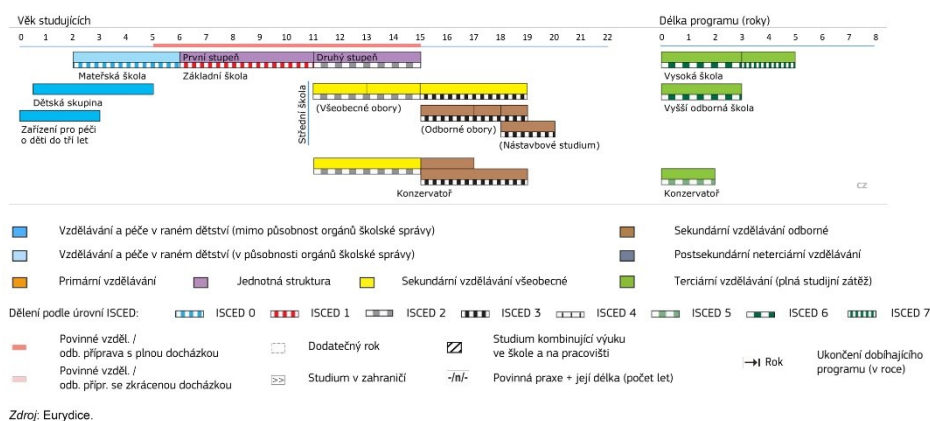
Věk studujících

0 1 2 3 4 5 6 7 8 9 10 11 12 13 14 15 16 17 18 19 20 21 22

Délka programu (roky)

0 1 2 3 4 5 6 7 8

První stupeň

Druhý stupeň

Mateřská škola

Základní škola

Dětská skupina

Zařízení pro péči o děti do tří let

Střední škola

(Všeobecné obory)

(Odborné obory)

(Nástavbové studium)

Konzervatoř

Vysoká škola

Vyšší odborná škola

Konzervatoř

CZ

Vzdělávání a péče v raném dětství (mimo působnost orgánů školské správy)

Vzdělávání a péče v raném dětství (v působnosti orgánů školské správy)

Sekundární vzdělávání odborné

Postsekundární neterciární vzdělávání

Primární vzdělávání

Jednotná struktura

Sekundární vzdělávání všeobecné

Terciární vzdělávání (plná studijní zátěž)

Dělení podle úrovní ISCED: ISCED 0 ISCED 1 ISCED 2 ISCED 3 ISCED 4 ISCED 5 ISCED 6 ISCED 7

Povinné vzděl. / odb. příprava s plnou docházkou

Povinné vzděl. / odb. přípr. se zkrácenou docházkou

Dodatečný rok

Studium v zahraničí

Studium kombinující výuku ve škole a na pracovišti

-/n/- Povinná praxe + její délka (počet let)

Rok

Ukončení dobíhajícího programu (v roce)

Zdroj: Eurydice.